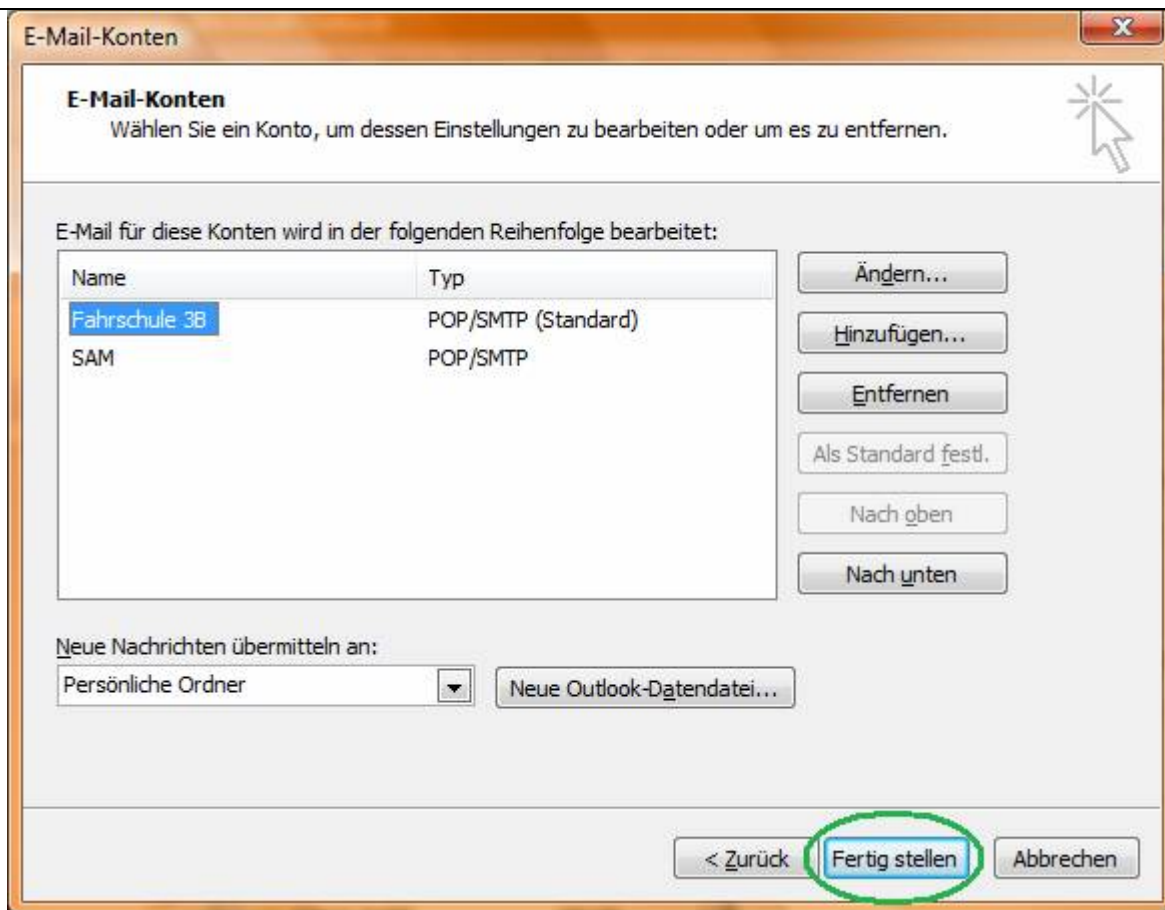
E-Mail-Konten

E-Mail-Konten
Wählen Sie ein Konto, um dessen Einstellungen zu bearbeiten oder um es zu entfernen.

E-Mail für diese Konten wird in der folgenden Reihenfolge bearbeitet:

| Name | Typ |
|---|---|
| Fahrschule 3B | POP/SMTP (Standard) |
| SAM | POP/SMTP |

Ändern...
Hinzufügen...
Entfernen
Als Standard festl.
Nach oben
Nach unten

Neue Nachrichten übermitteln an:
Persönliche Ordner
Neue Outlook-Datendatei...

< Zurück
Fertig stellen
Abbrechen